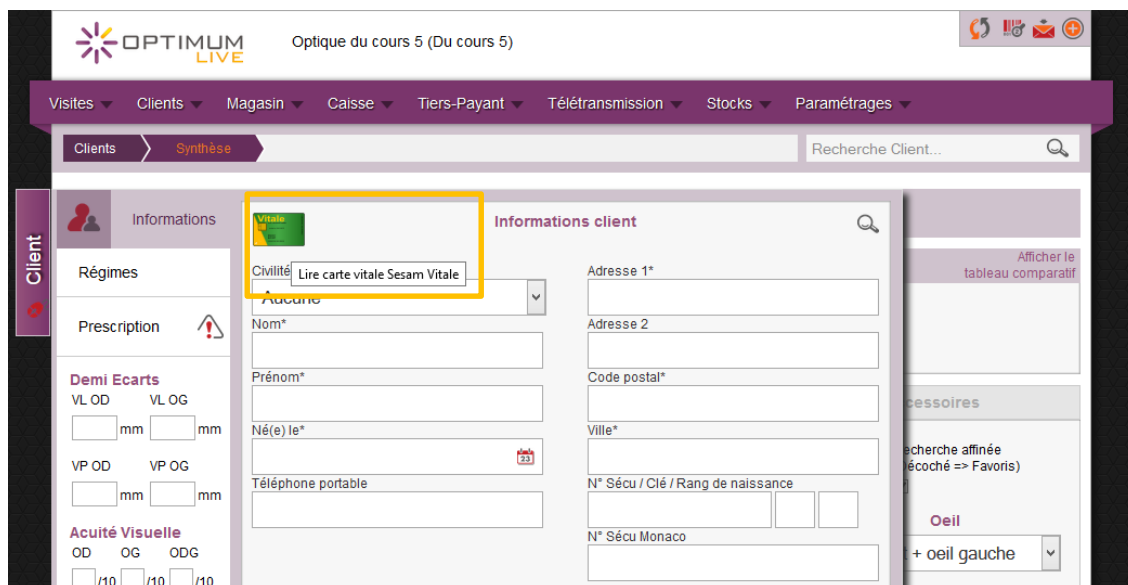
OPTIMUM LIVE

Optique du cours 5 (Du cours 5)

Visites Clients Magasin Caisse Tiers-Payant Télétransmission Stocks Paramétrages

Clients Synthèse

Recherche Client...

Client

Informations

Régimes

Prescription

Demi Ecarts
VL OD VL OG
mm mm
VP OD VP OG
mm mm

Acuité Visuelle
OD OG ODG
/10 /10 /10

Vitale

Informations client

Civilité Lire carte vitale Sesam Vitale
Aucune

Nom*

Prénom*

Né(e) le*

Téléphone portable

Adresse 1*

Adresse 2

Code postal*

Ville*

N° Sécu / Clé / Rang de naissance

N° Sécu Monaco

Afficher le tableau comparatif

ccessoires

echerche affinée
écoché => Favoris)

Oeil
t + oeil gauche